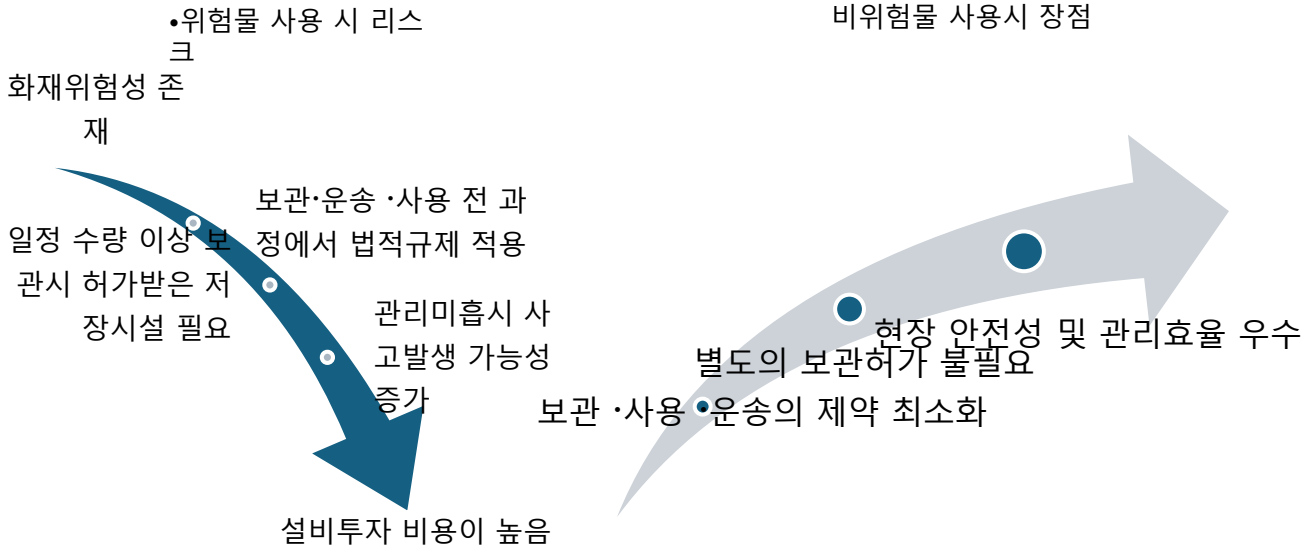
•위험물 사용 시 리스크

비위험물 사용시 장점

화재위험성 존재

보관·운송 ·사용 전 과정에서 법적규제 적용

일정 수량 이상 보관시 허가받은 저장시설 필요

관리미흡시 사고발생 가능성 증가

현장 안전성 및 관리효율 우수

별도의 보관허가 불필요

보관 ·사용 ·운송의 제약 최소화

설비투자 비용이 높음